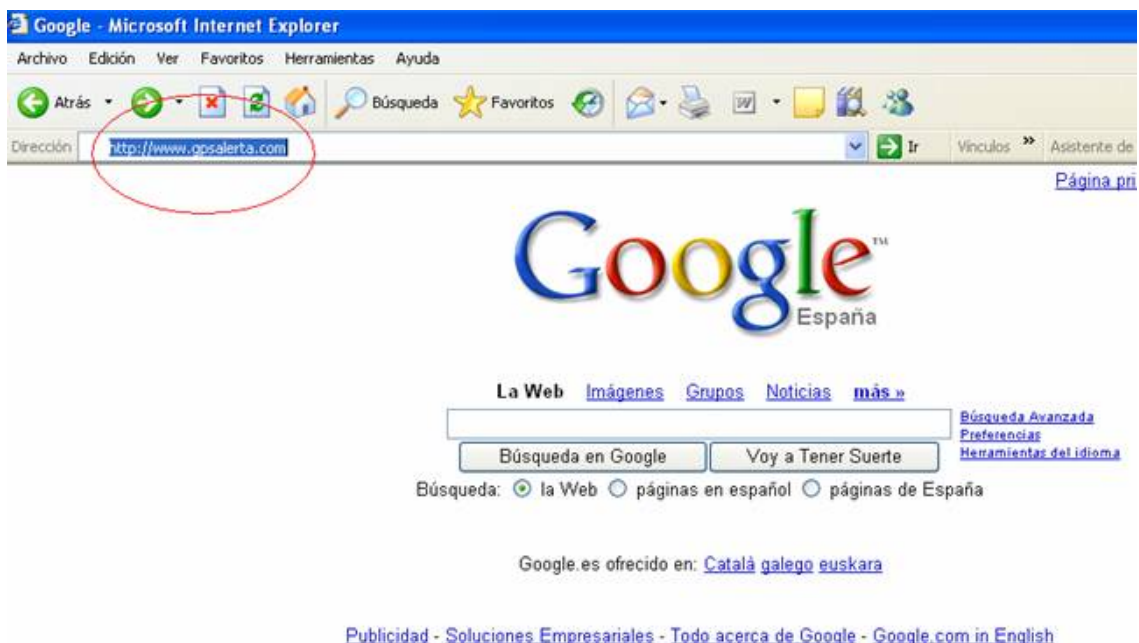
Google - Microsoft Internet Explorer

Archivo Edición Ver Favoritos Herramientas Ayuda

Atrás Búsqueda Favoritos

Dirección http://www.gpsalerta.com Ir Vínculos » Asistente de

Página pri

Google™
España

La Web Imágenes Grupos Noticias más »

Búsqueda en Google Voy a Tener Suerte

Búsqueda Avanzada
Preferencias
Herramientas del idioma

Búsqueda: la Web páginas en español páginas de España

Google.es ofrecido en: Català galego euskara

Publicidad - Soluciones Empresariales - Todo acerca de Google - Google.com in English